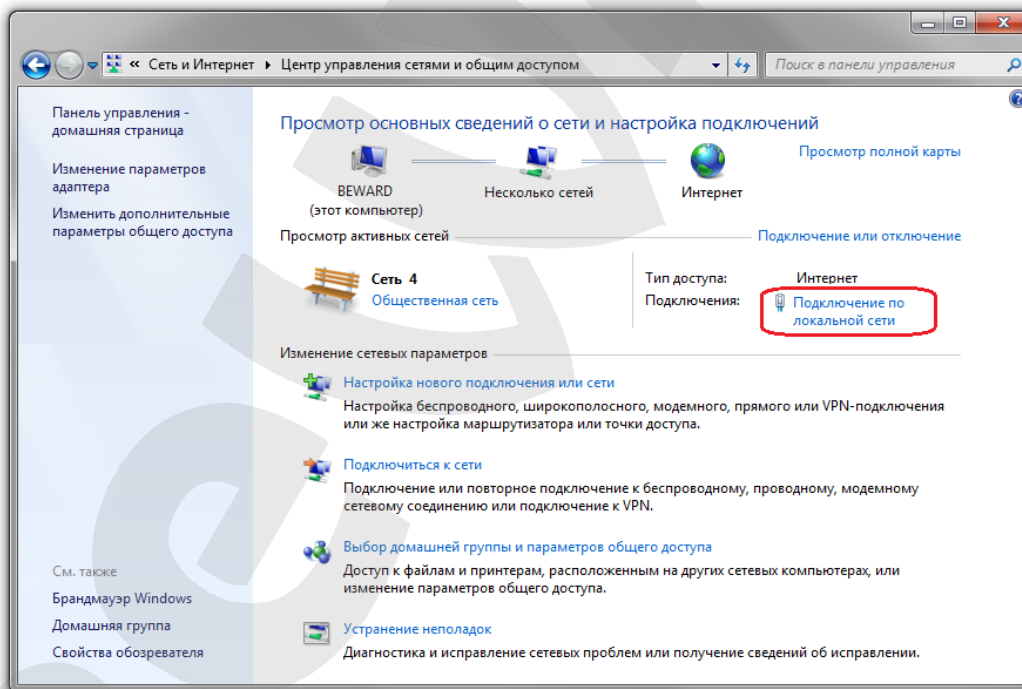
« Сеть и Интернет ▸ Центр управления сетями и общим доступом

Поиск в панели управления

Панель управления - домашняя страница

Изменение параметров адаптера

Изменить дополнительные параметры общего доступа

См. также

Брандмауэр Windows

Домашняя группа

Свойства обозревателя

Просмотр основных сведений о сети и настройка подключений

Просмотр полной карты

BEWARD (этот компьютер)

Несколько сетей

Интернет

Просмотр активных сетей

Подключение или отключение

Сеть 4
Общественная сеть

Тип доступа: Интернет
Подключения: Подключение по локальной сети

Изменение сетевых параметров

Настройка нового подключения или сети
Настройка беспроводного, широкополосного, модемного, прямого или VPN-подключения или же настройка маршрутизатора или точки доступа.

Подключиться к сети
Подключение или повторное подключение к беспроводному, проводному, модемному сетевому соединению или подключение к VPN.

Выбор домашней группы и параметров общего доступа
Доступ к файлам и принтерам, расположенным на других сетевых компьютерах, или изменение параметров общего доступа.

Устранение неполадок
Диагностика и исправление сетевых проблем или получение сведений об исправлении.